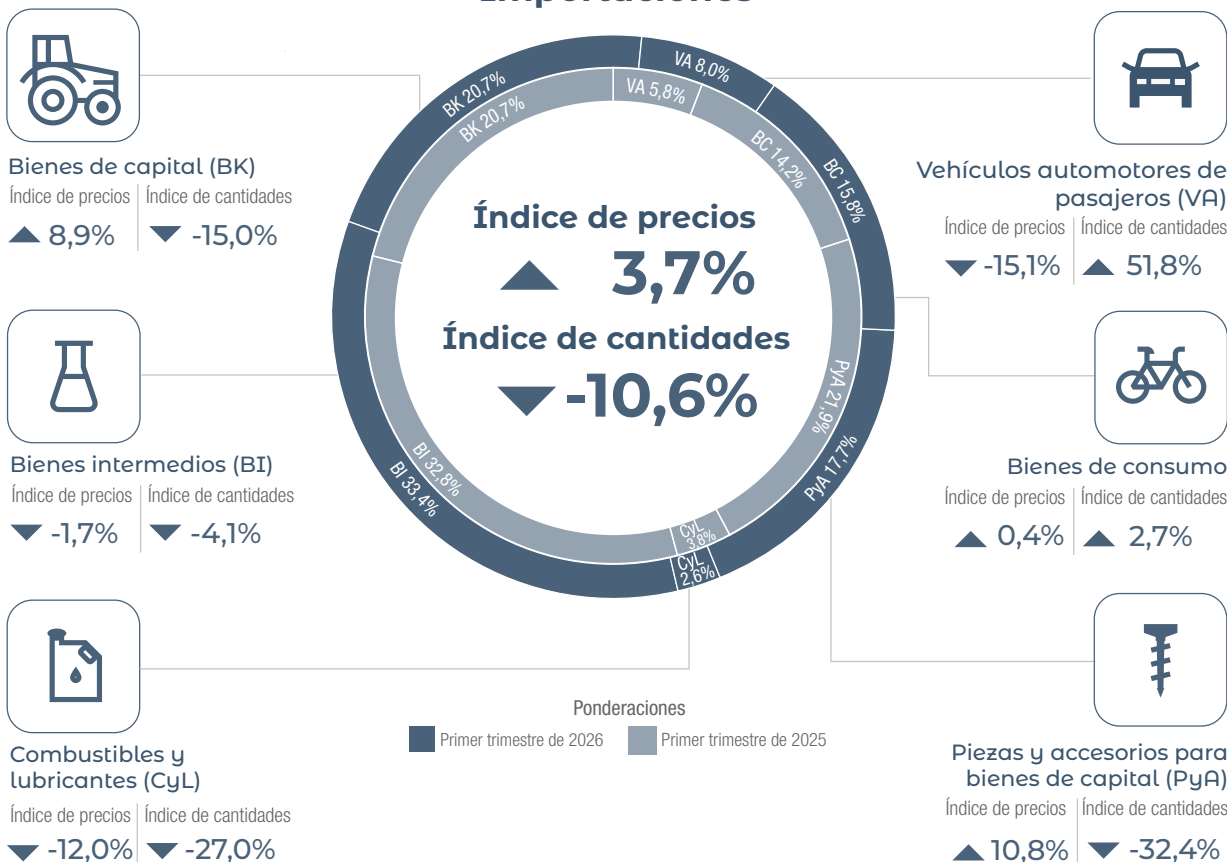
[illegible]

Bienes de capital (BK)
Índice de precios | Índice de cantidades
8,9% | -15,0%

Bienes intermedios (BI)
Índice de precios | Índice de cantidades
-1,7% | -4,1%

Combustibles y lubricantes (CyL)
Índice de precios | Índice de cantidades
-12,0% | -27,0%

BK 20,7%
BK 20,7%
VA 8,0%
VA 5,8%
BC 14,2%
BC 15,8%
PyA 21,9%
PyA 17,7%
CyL 3,8%
CyL 2,6%
BI 32,8%
BI 33,4%

Índice de precios
3,7%
Índice de cantidades
-10,6%

Ponderaciones
Primer trimestre de 2026
Primer trimestre de 2025

Vehículos automotores de pasajeros (VA)
Índice de precios | Índice de cantidades
-15,1% | 51,8%

Bienes de consumo
Índice de precios | Índice de cantidades
0,4% | 2,7%

Piezas y accesorios para bienes de capital (PyA)
Índice de precios | Índice de cantidades
10,8% | -32,4%